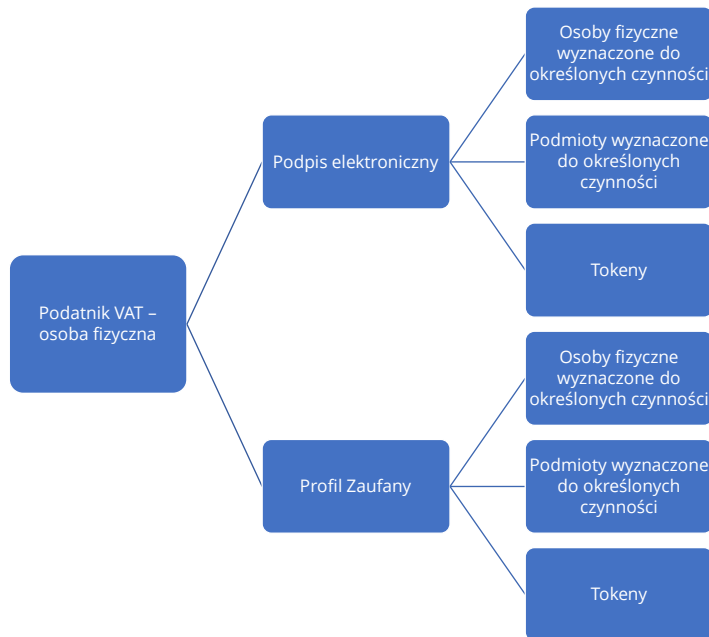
Podatnik VAT – osoba fizyczna

Podpis elektroniczny

Osoby fizyczne wyznaczone do określonych czynności

Podmioty wyznaczone do określonych czynności

Tokeny

Profil Zaufany

Osoby fizyczne wyznaczone do określonych czynności

Podmioty wyznaczone do określonych czynności

Tokeny